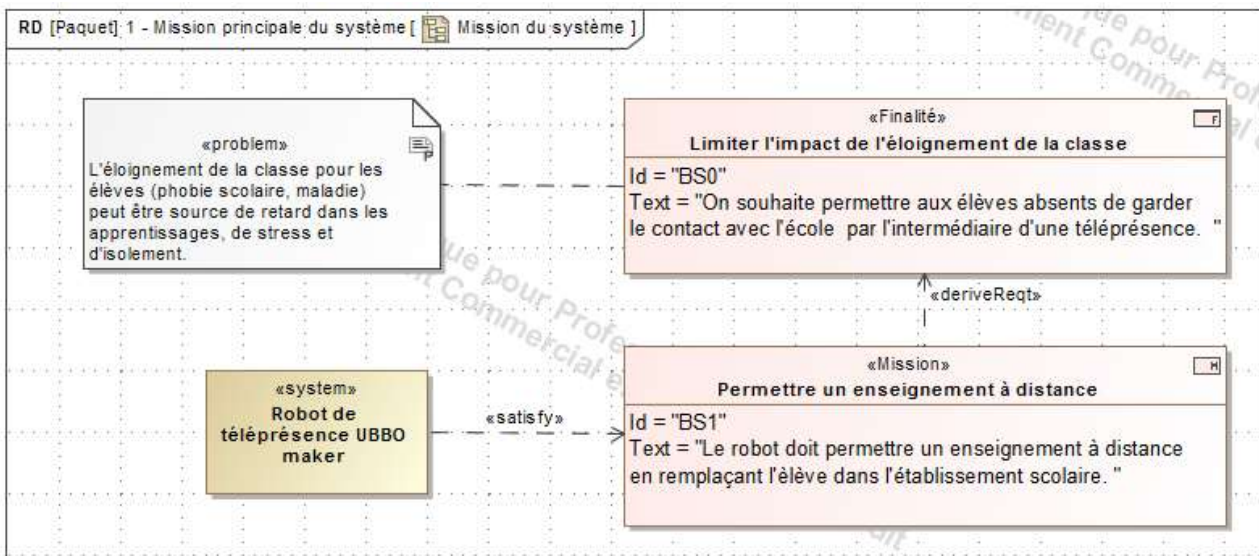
RD [Paquet] 1 - Mission principale du système [ Mission du système ]

«problem»
L'éloignement de la classe pour les élèves (phobie scolaire, maladie) peut être source de retard dans les apprentissages, de stress et d'isolement.

«Finalité»
Limiter l'impact de l'éloignement de la classe
Id = "BS0"
Text = "On souhaite permettre aux élèves absents de garder le contact avec l'école par l'intermédiaire d'une téléprésence. "

«deriveReqt»

«system»
Robot de téléprésence UBBO maker

«satisfy»

«Mission»
Permettre un enseignement à distance
Id = "BS1"
Text = "Le robot doit permettre un enseignement à distance en remplaçant l'èlève dans l'établissement scolaire. "

ue pour Professionnel
nt Commercial
ue pour Prof
nt Commercial